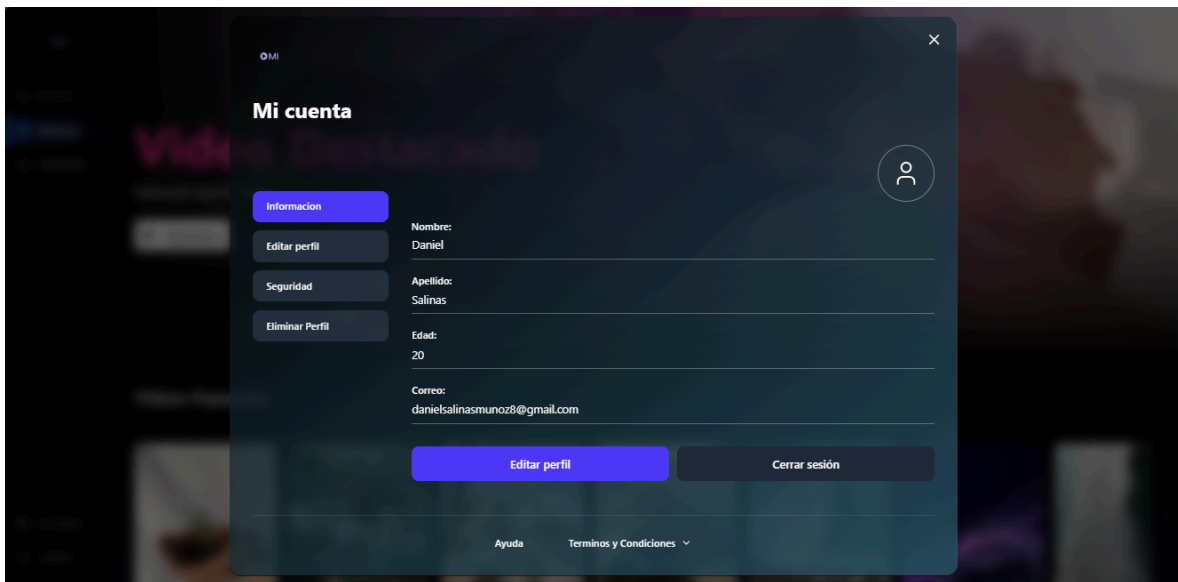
OMI

×

Mi cuenta

Informacion

Editar perfil

Seguridad

Eliminar Perfil

Nombre:
Daniel

Apellido:
Salinas

Edad:
20

Correo:
danielsalinasmunoz8@gmail.com

Editar perfil

Cerrar sesión

Ayuda

Terminos y Condiciones